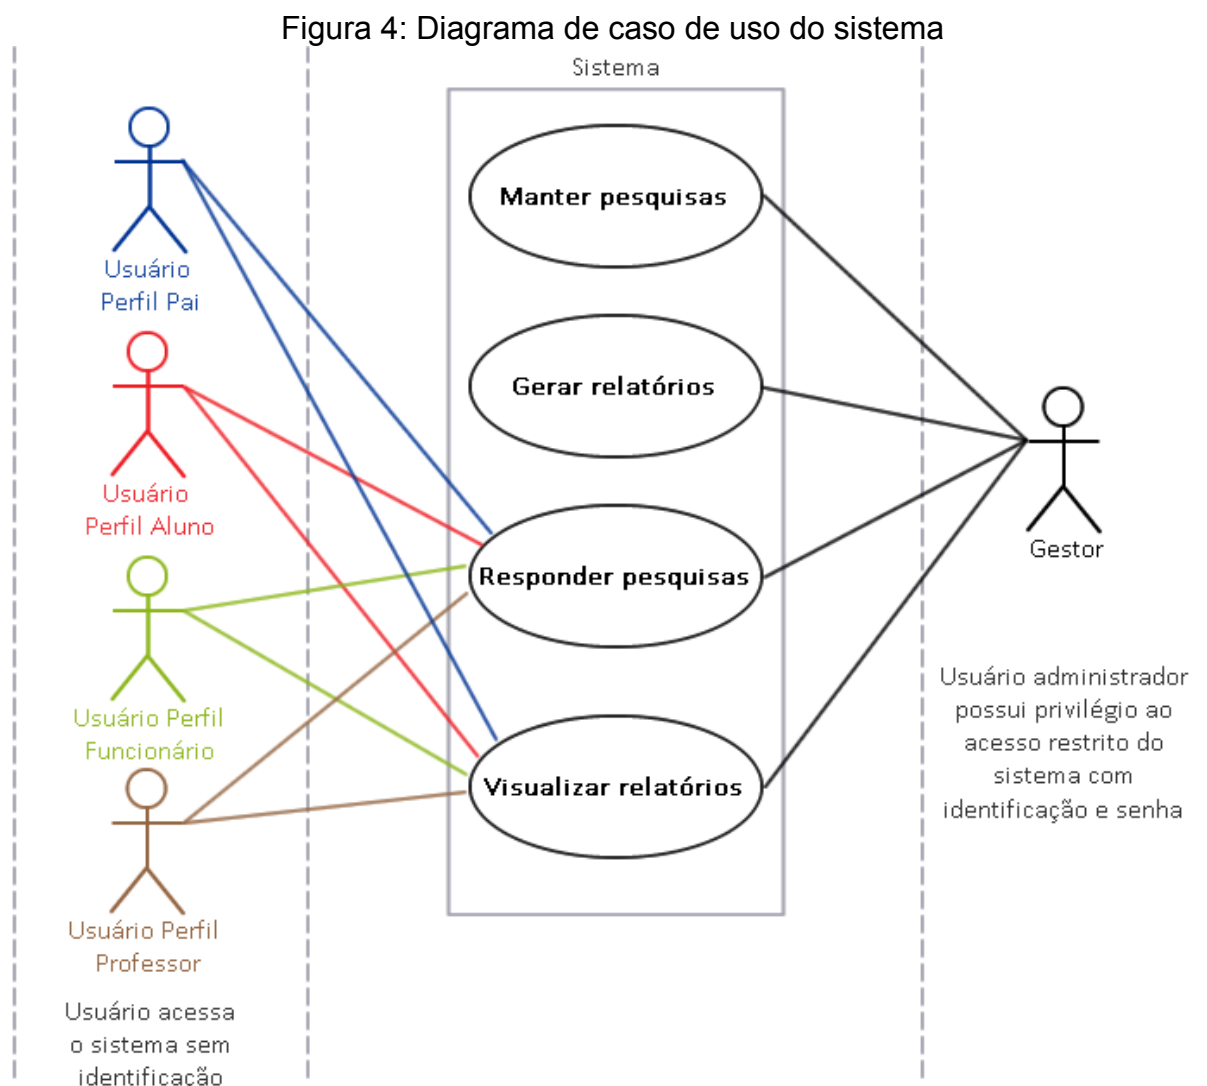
Figura 4: Diagrama de caso de uso do sistema

Sistema

Manter pesquisas

Gerar relatórios

Responder pesquisas

Visualizar relatórios

Usuário Perfil Pai

Usuário Perfil Aluno

Usuário Perfil Funcionário

Usuário Perfil Professor

Usuário acessa o sistema sem identificação

Gestor

Usuário administrador possui privilégio ao acesso restrito do sistema com identificação e senha